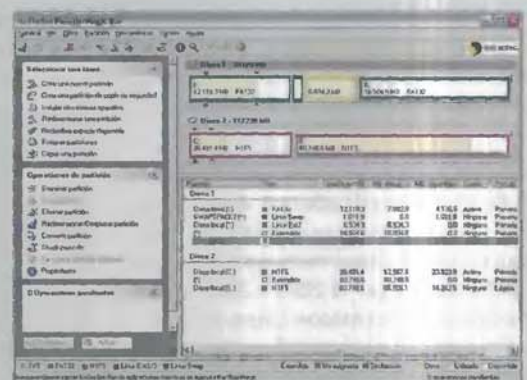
Paragon Partition Magic 8.0

Seleccione una tarea

Operaciones de partición

Disco 1

Disco 2 - 117,38 MB

Disco 1

Disco 2

Propiedades

0 Operaciones pendientes

NTFS

FAT32

Extendida

Linux Ext2

Linux Swap

Activa

Primaria

Lógica